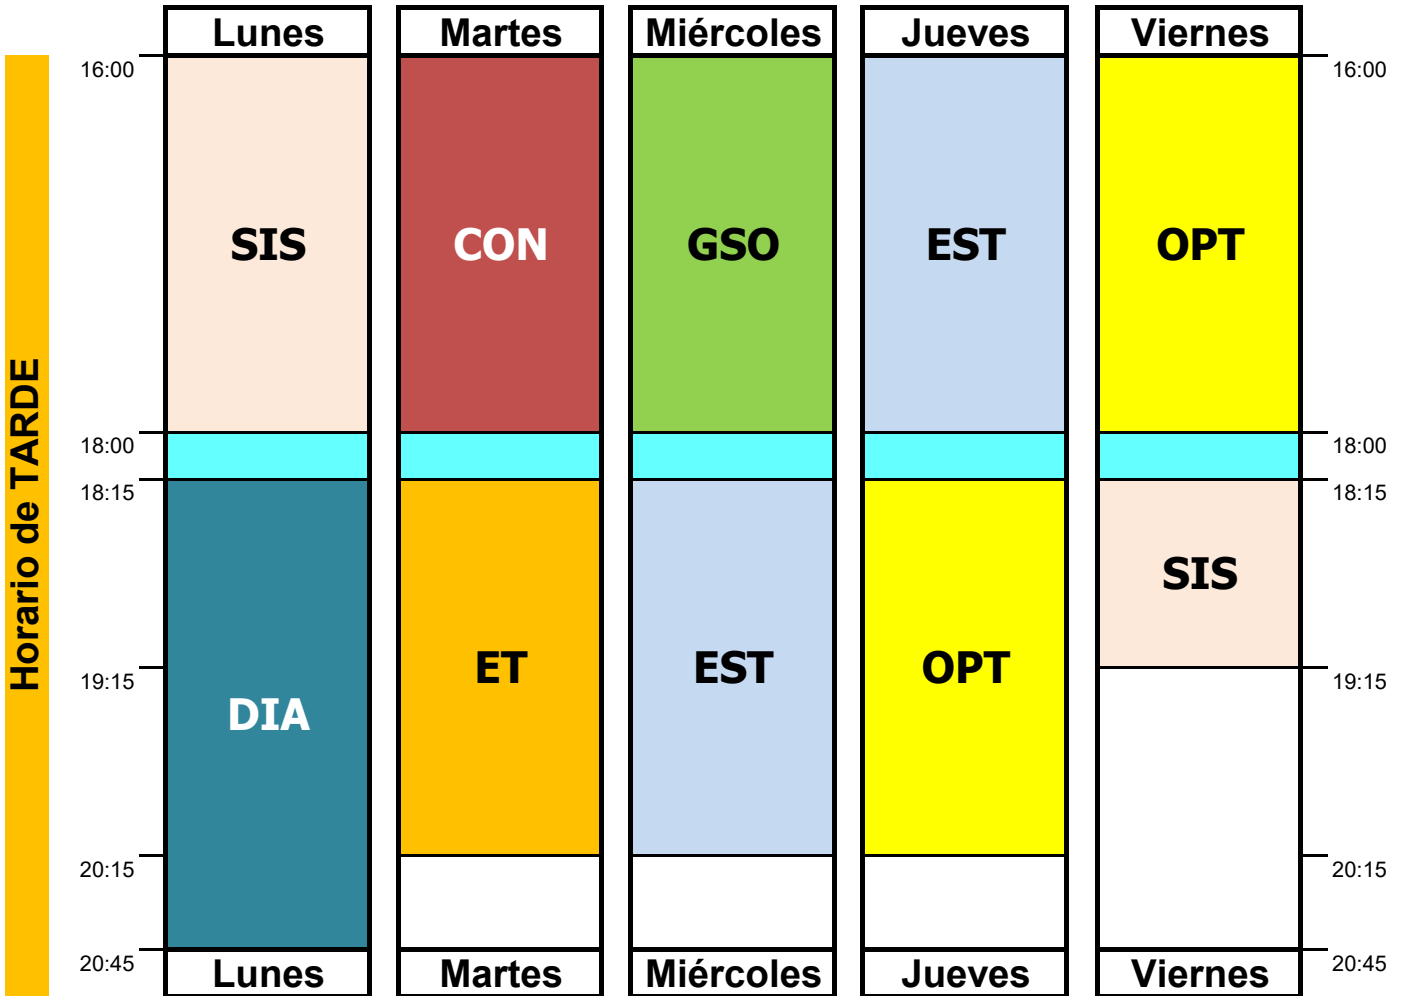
Horario de TARDE

| | Lunes | Martes | Miércoles | Jueves | Viernes | |
|---|---|---|---|---|---|---|
| 16:00 | SIS | CON | GSO | EST | OPT | 16:00 |
| 18:00 | | | | | | 18:00 |
| 18:15 | DIA | ET | EST | OPT | SIS | 18:15 |
| 19:15 | | | | | | 19:15 |
| 20:15 | | | | | | 20:15 |
| 20:45 | Lunes | Martes | Miércoles | Jueves | Viernes | 20:45 |